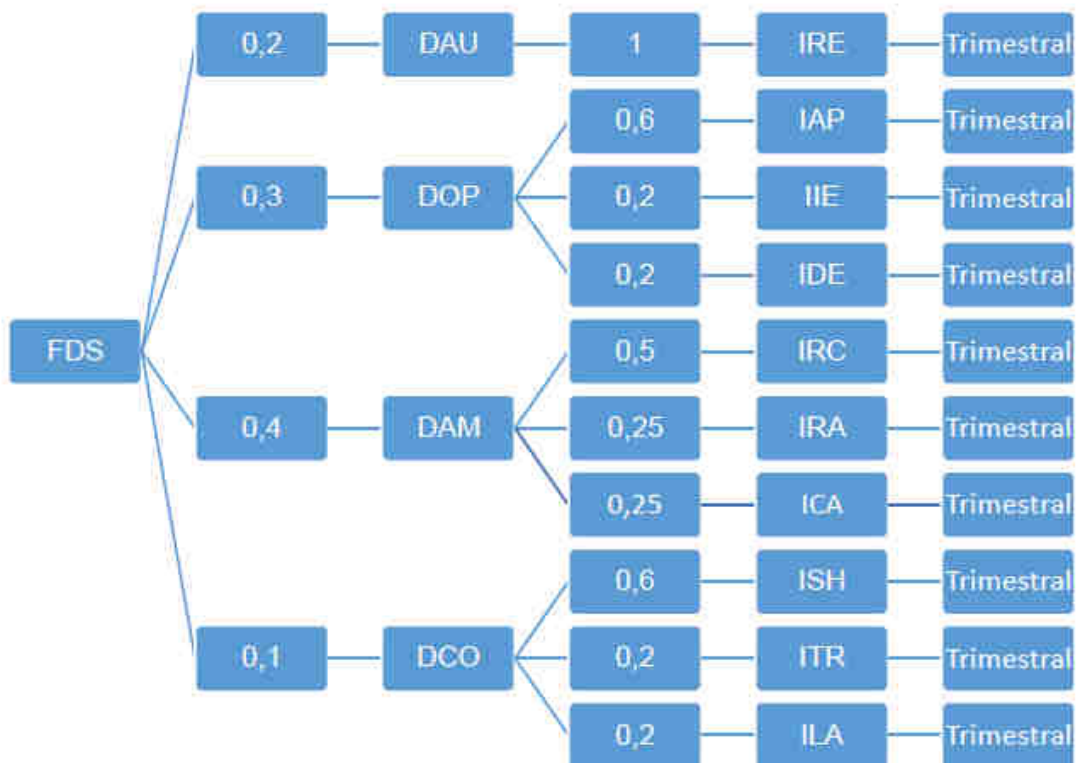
FDS

0,2 DAU 1 IRE Trimestral

0,3 DOP
0,6 IAP Trimestral
0,2 IIE Trimestral
0,2 IDE Trimestral

0,4 DAM
0,5 IRC Trimestral
0,25 IRA Trimestral
0,25 ICA Trimestral

0,1 DCO
0,6 ISH Trimestral
0,2 ITR Trimestral
0,2 ILA Trimestral